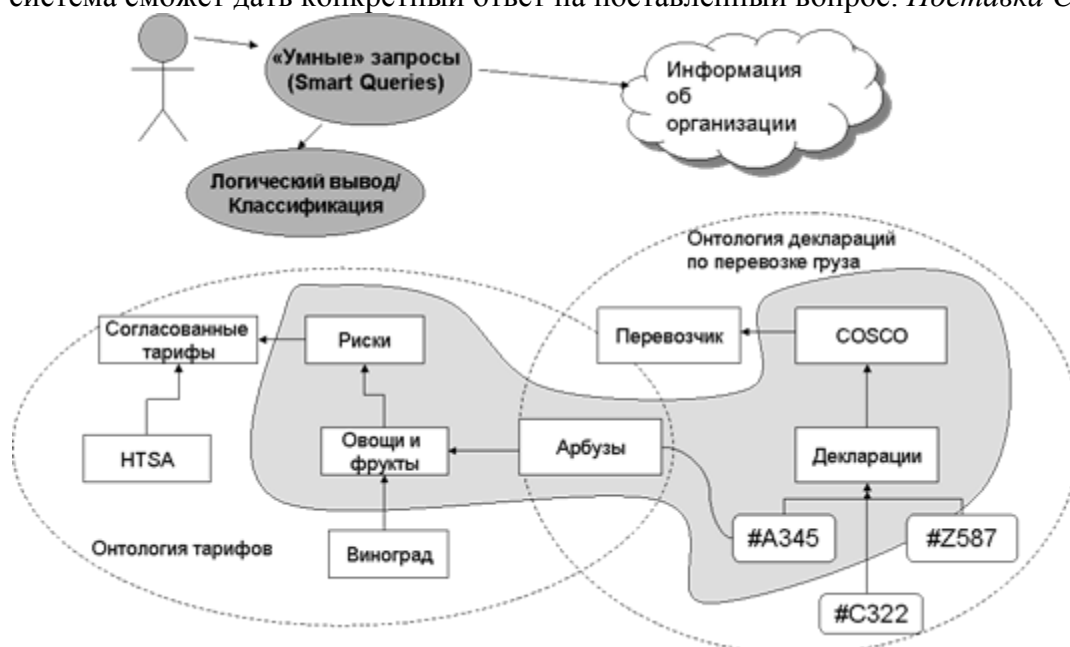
система сможет дать конкретный ответ на поставленный вопрос. Постывка С

«Умные» запросы (Smart Queries)

Информация об организации

Логический вывод/ Классификация

Онтология деклараций по перевозке груза

Согласованные тарифы

Риски

Перевозчик

COSCO

HTSA

Овощи и фрукты

Арбузы

Декларации

Онтология тарифов

Виноград

#A345

#Z587

#C322